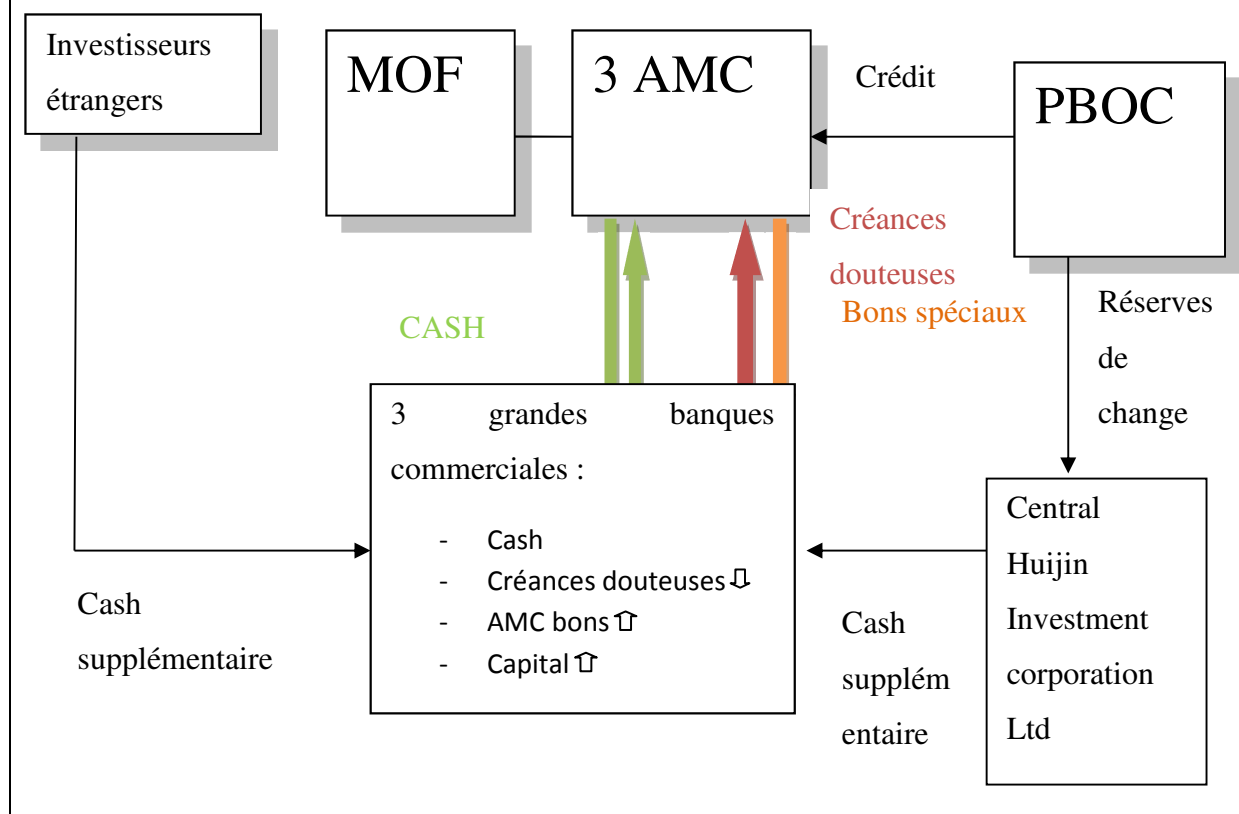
Investisseurs étrangers

MOF

3 AMC

Crédit

PBOC

Créances douteuses

Bons spéciaux

CASH

Réserves de change

3 grandes banques commerciales :

- Cash
- Créances douteuses ⇩
- AMC bons ⇧
- Capital ⇧

Central Huijin Investment corporation Ltd

Cash supplémentaire

Cash supplémentaire